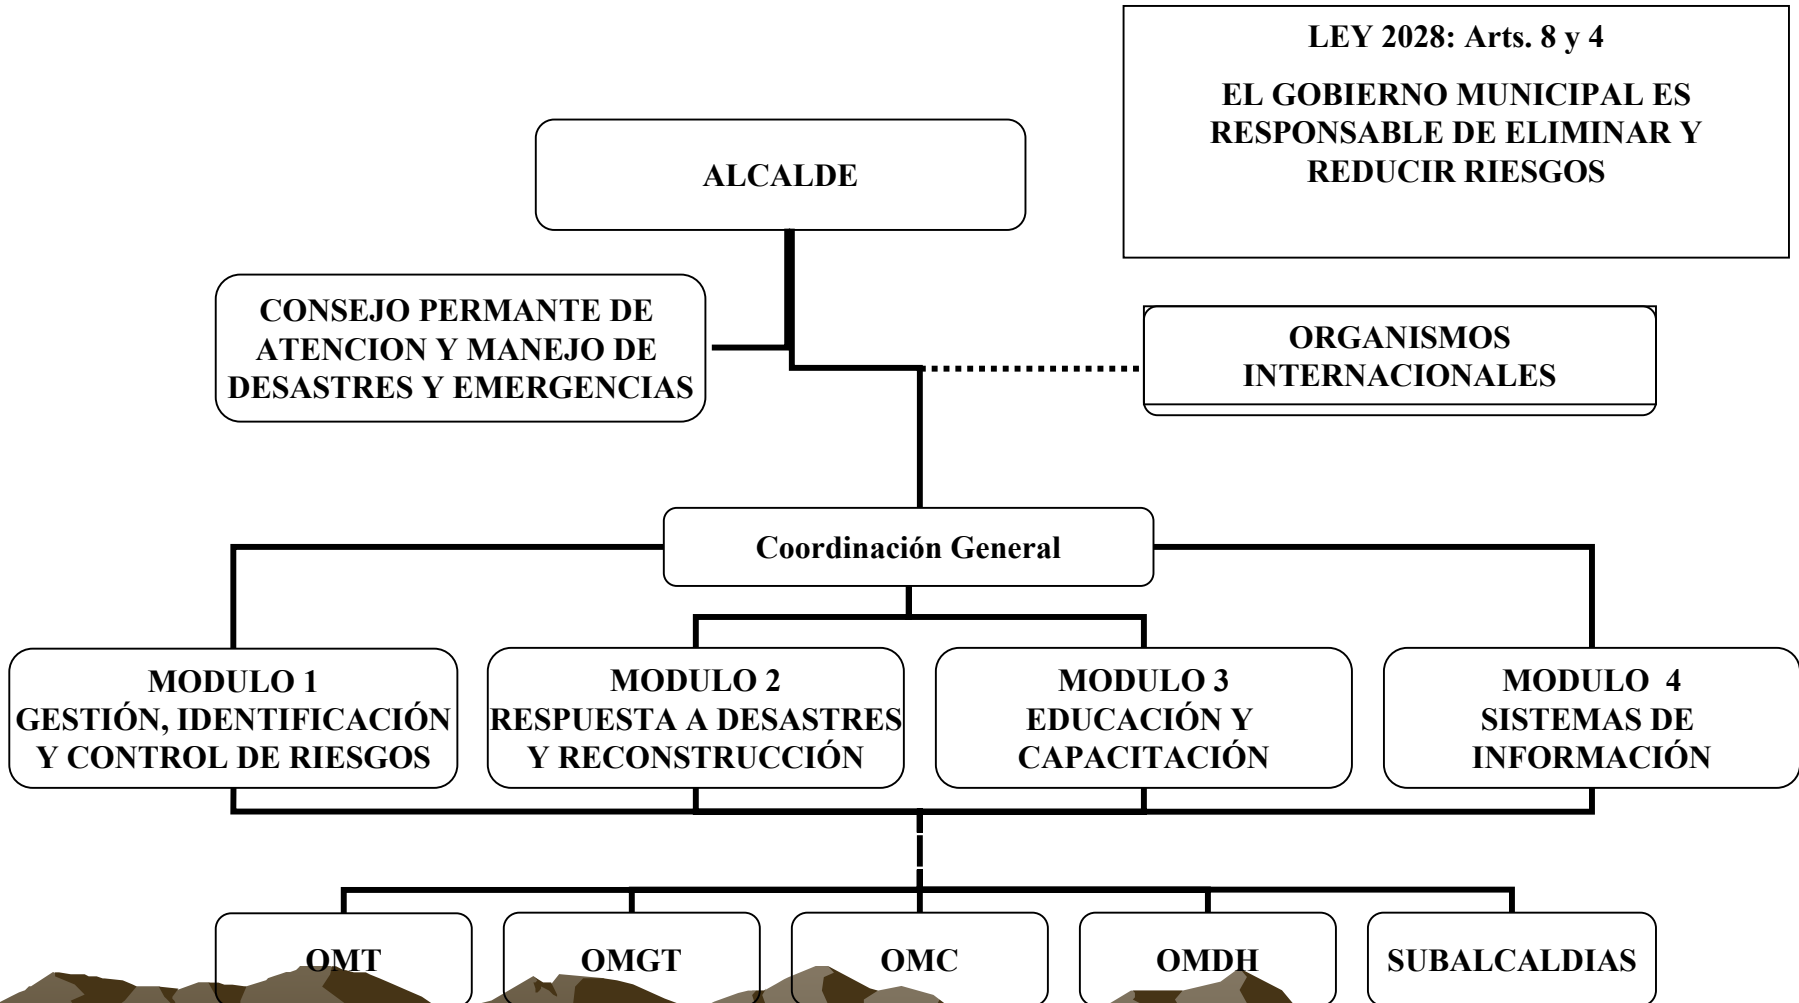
LEY 2028: Arts. 8 y 4

EL GOBIERNO MUNICIPAL ES RESPONSABLE DE ELIMINAR Y REDUCIR RIESGOS

ALCALDE

CONSEJO PERMANTE DE ATENCION Y MANEJO DE DESASTRES Y EMERGENCIAS

ORGANISMOS INTERNACIONALES

Coordinación General

MODULO 1
GESTIÓN, IDENTIFICACIÓN Y CONTROL DE RIESGOS

MODULO 2
RESPUESTA A DESASTRES Y RECONSTRUCCIÓN

MODULO 3
EDUCACIÓN Y CAPACITACIÓN

MODULO 4
SISTEMAS DE INFORMACIÓN

OMT

OMGT

OMC

OMDH

SUBALCALDIAS